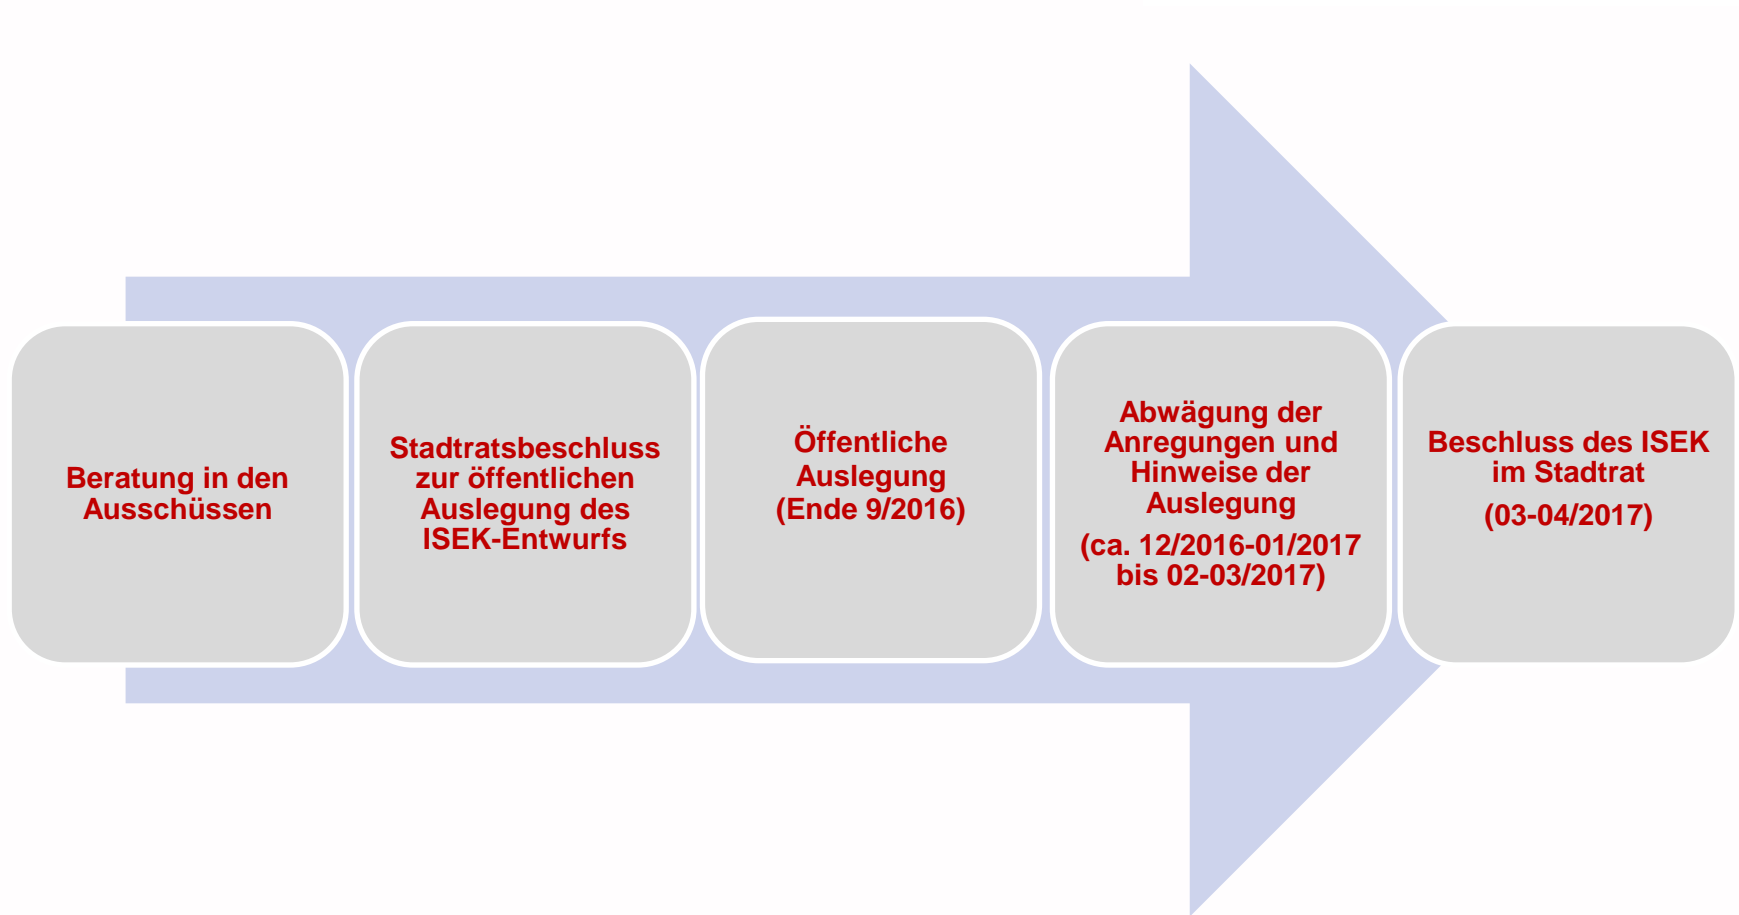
Beratung in den Ausschüssen

Stadtratsbeschluss zur öffentlichen Auslegung des ISEK-Entwurfs

Öffentliche Auslegung (Ende 9/2016)

Abwägung der Anregungen und Hinweise der Auslegung

(ca. 12/2016-01/2017 bis 02-03/2017)

Beschluss des ISEK im Stadtrat

(03-04/2017)